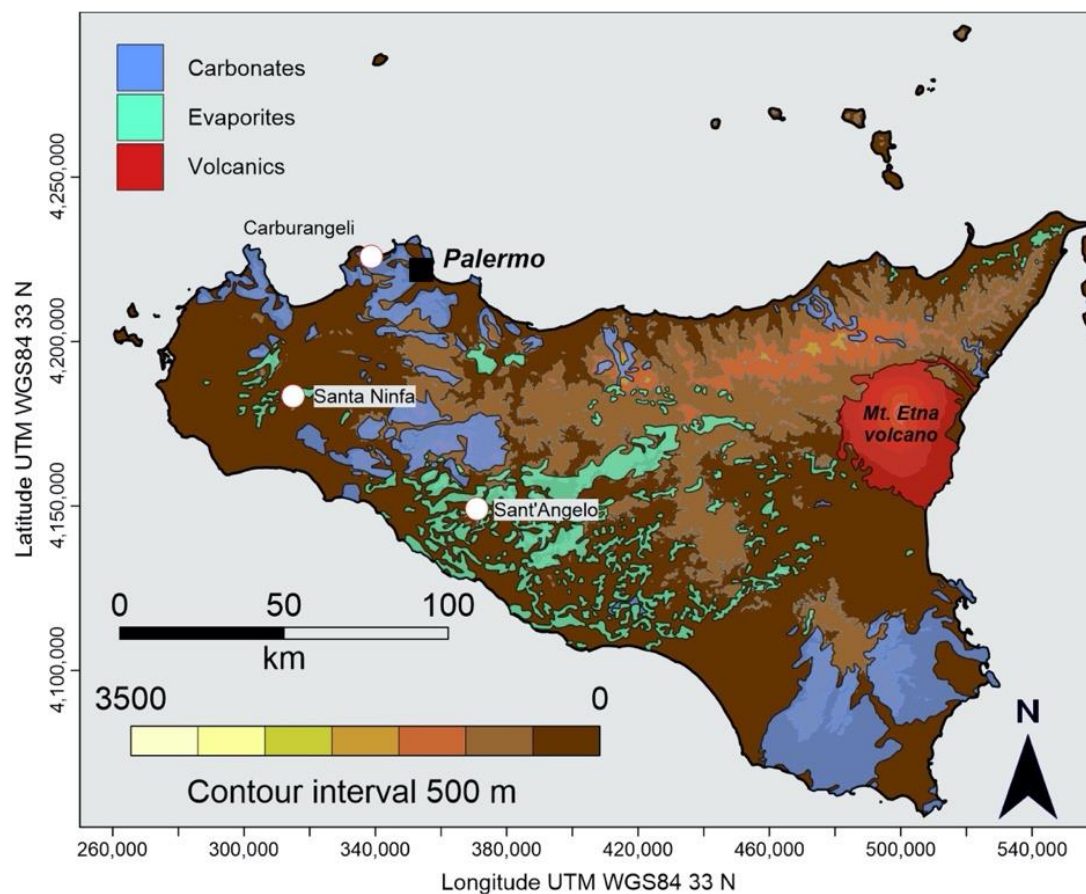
Carbonates
Evaporites
Volcanics

Carburangeli
Palermo
Santa Ninfa
Sant'Angelo
Mt. Etna volcano

4,250,000
4,200,000
4,150,000
4,100,000
Latitude UTM WGS84 33 N

0 50 100
km

3500 0
Contour interval 500 m

N

260,000 300,000 340,000 380,000 420,000 460,000 500,000 540,000
Longitude UTM WGS84 33 N